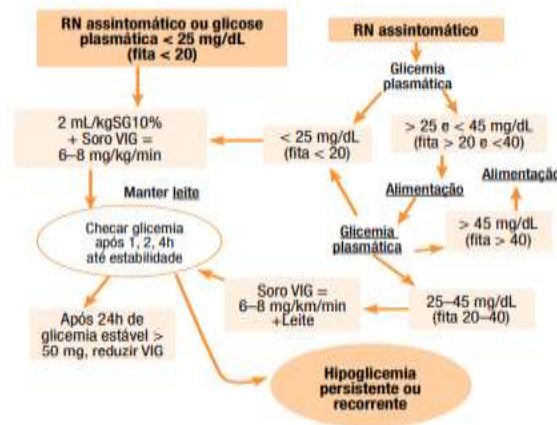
RN assintomático ou glicose plasmática < 25 mg/dL (fita < 20)

RN assintomático

Glicemia plasmática

2 mL/kgSG10% + Soro VIG = 6–8 mg/kg/min

< 25 mg/dL (fita < 20)

> 25 e < 45 mg/dL (fita > 20 e <40)

Manter leite

Alimentação

Alimentação

Checar glicemia após 1, 2, 4h até estabilidade

Glicemia plasmática

> 45 mg/dL (fita > 40)

Soro VIG = 6–8 mg/km/min +Leite

25–45 mg/dL (fita 20–40)

Após 24h de glicemia estável > 50 mg, reduzir VIG

Hipoglicemia persistente ou recorrente